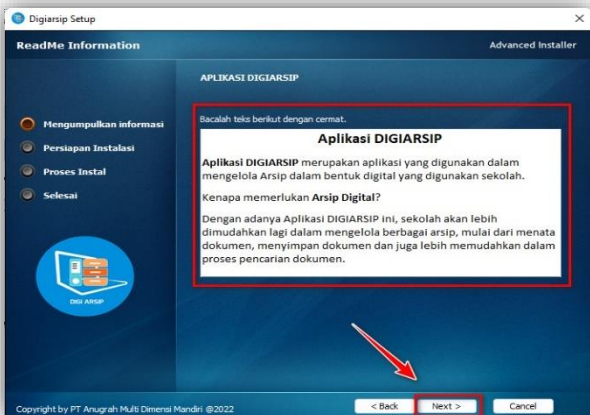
Digiarsip Setup

ReadMe Information

Advanced Installer

APLIKASI DIGIARSIP

Mengumpulkan informasi

Persiapan Instalasi

Proses Instal

Selesai

DIGI ARSIP

Bacalah teks berikut dengan cermat.

Aplikasi DIGIARSIP

Aplikasi DIGIARSIP merupakan aplikasi yang digunakan dalam mengelola Arsip dalam bentuk digital yang digunakan sekolah.

Kenapa memerlukan Arsip Digital?

Dengan adanya Aplikasi DIGIARSIP ini, sekolah akan lebih dimudahkan lagi dalam mengelola berbagai arsip, mulai dari menata dokumen, menyimpan dokumen dan juga lebih memudahkan dalam proses pencarian dokumen.

Copyright by PT Anugrah Multi Dimensi Mandiri @2022

< Back

Next >

Cancel